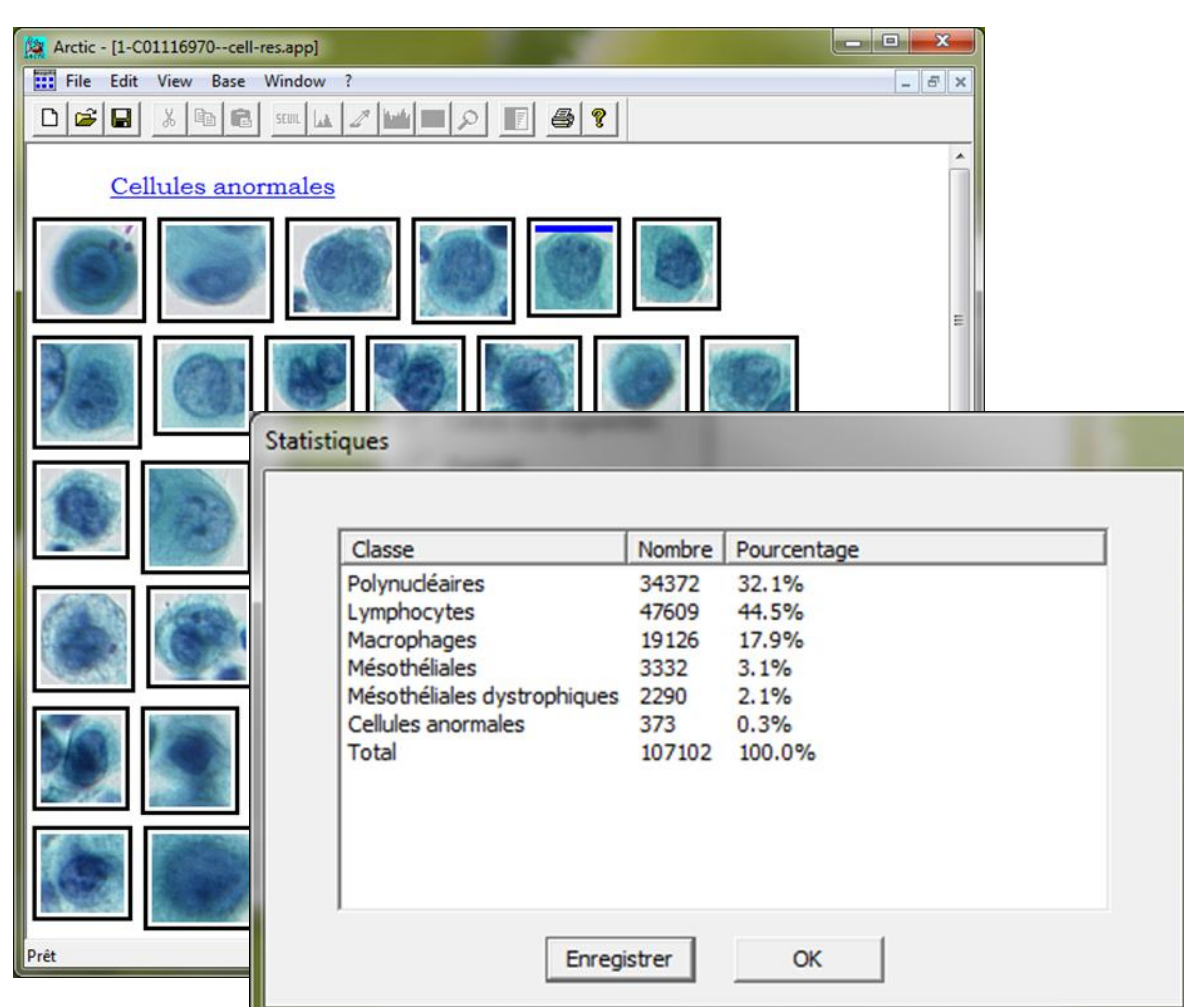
Arctic - [1-C01116970--cell-res.app]

File Edit View Base Window ?

SEUIL

Cellules anormales

Statistiques

| Classe | Nombre | Pourcentage |
|---|---|---|
| Polynucléaires | 34372 | 32.1% |
| Lymphocytes | 47609 | 44.5% |
| Macrophages | 19126 | 17.9% |
| Mésothéliales | 3332 | 3.1% |
| Mésothéliales dystrophiques | 2290 | 2.1% |
| Cellules anormales | 373 | 0.3% |
| Total | 107102 | 100.0% |

Enregistrer OK

Prêt